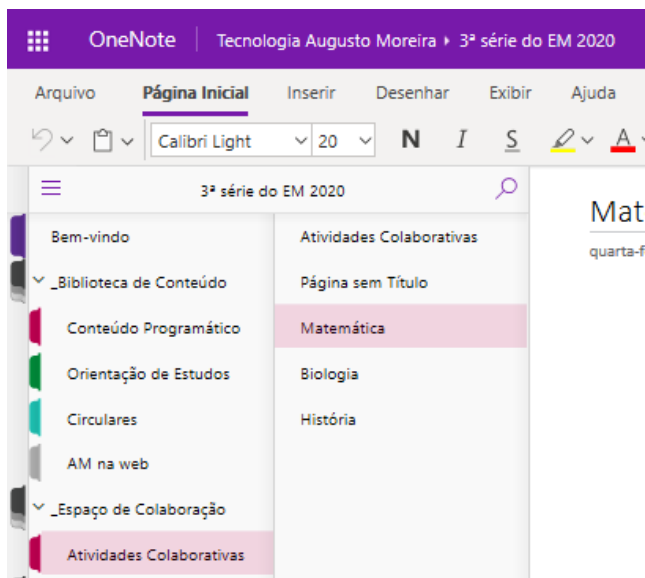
OneNote | Tecnologia Augusto Moreira ▸ 3ª série do EM 2020

Arquivo Página Inicial Inserir Desenhar Exibir Ajuda

Calibri Light 20 N I S A

3ª série do EM 2020

Bem-vindo
_Biblioteca de Conteúdo
Conteúdo Programático
Orientação de Estudos
Circulares
AM na web
_Espaço de Colaboração
Atividades Colaborativas

Atividades Colaborativas
Página sem Título
Matemática
Biologia
História

Mat
quarta-f